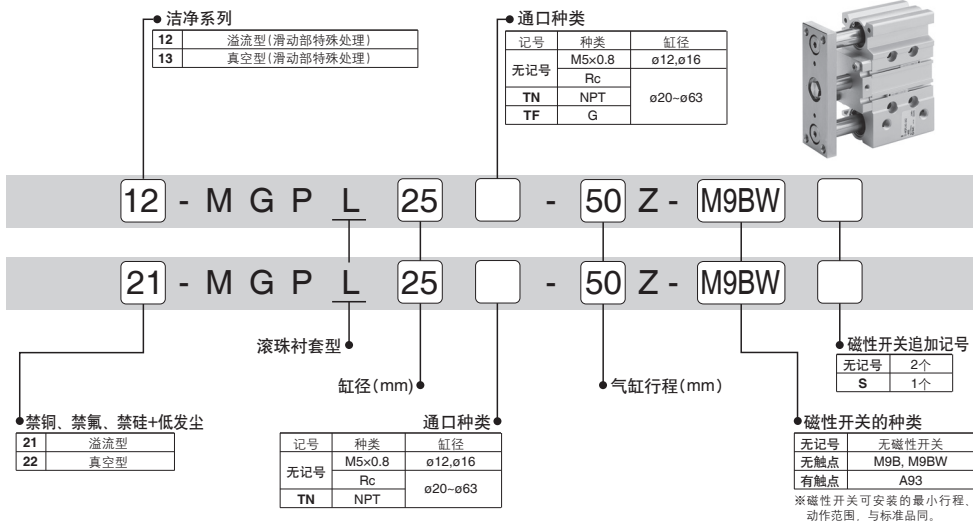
洁净系列

| 12 | 溢流型(滑动部特殊处理) |
|---|---|
| 13 | 真空型(滑动部特殊处理) |

通口种类

| 记号 | 种类 | 缸径 |
|---|---|---|
| 无记号 | M5×0.8 | ø12,ø16 |
| 无记号 | Rc | ø20~ø63 |
| TN | NPT | ø20~ø63 |
| TF | G | ø20~ø63 |

12 - M G P L 25 - 50 Z - M9BW

21 - M G P L 25 - 50 Z - M9BW

滚珠衬套型

缸径(mm)

气缸行程(mm)

磁性开关追加记号

| 无记号 | 2个 |
|---|---|
| S | 1个 |

禁铜、禁氟、禁硅+低发尘

| 21 | 溢流型 |
|---|---|
| 22 | 真空型 |

通口种类

| 记号 | 种类 | 缸径 |
|---|---|---|
| 无记号 | M5×0.8 | ø12,ø16 |
| 无记号 | Rc | ø20~ø63 |
| TN | NPT | ø20~ø63 |

磁性开关的种类

| 无记号 | 无磁性开关 |
|---|---|
| 无触点 | M9B, M9BW |
| 有触点 | A93 |

※磁性开关可安装的最小行程，动作范围，与标准品同。